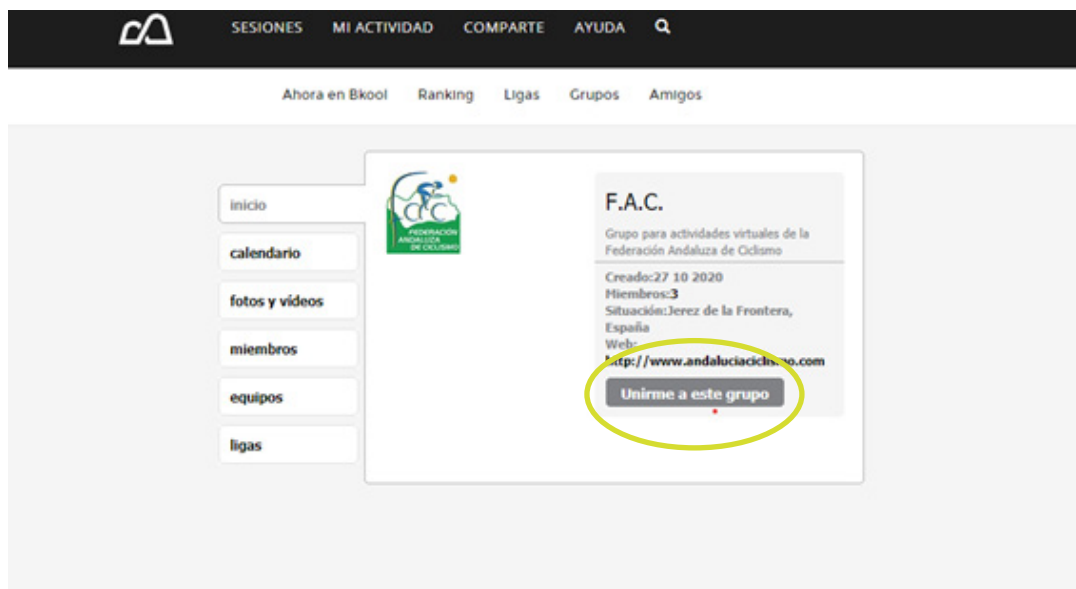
SESIONES MI ACTIVIDAD COMPARTE AYUDA

Ahora en Bkool Ranking Ligas Grupos Amigos

inicio
calendario
fotos y videos
miembros
equipos
ligas

FEDERACIÓN ANDALUZA DE CICLISMO

F.A.C.

Grupo para actividades virtuales de la Federación Andaluza de Ciclismo

Creado:27 10 2020
Miembros:3
Situación:Jerez de la Frontera, España
Web:
http://www.andaluciaciclismo.com

Unirme a este grupo